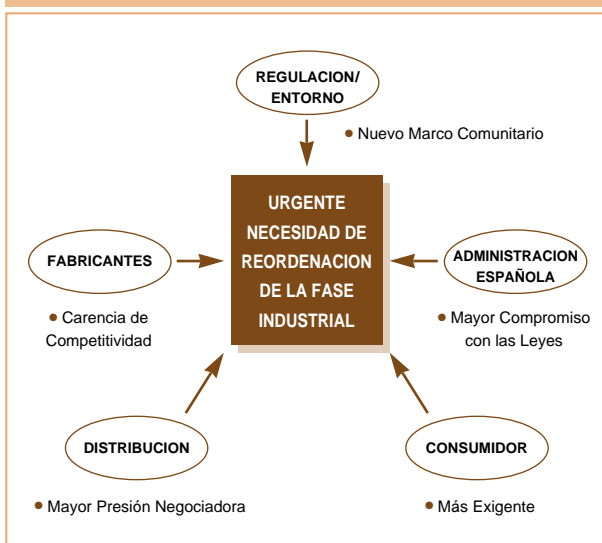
REGULACION/ ENTORNO

• Nuevo Marco Comunitario

URGENTE NECESIDAD DE REORDENACION DE LA FASE INDUSTRIAL

FABRICANTES

• Carencia de Competitividad

ADMINISTRACION ESPAÑOLA

• Mayor Compromiso con las Leyes

DISTRIBUCION

• Mayor Presión Negociadora

CONSUMIDOR

• Más Exigente